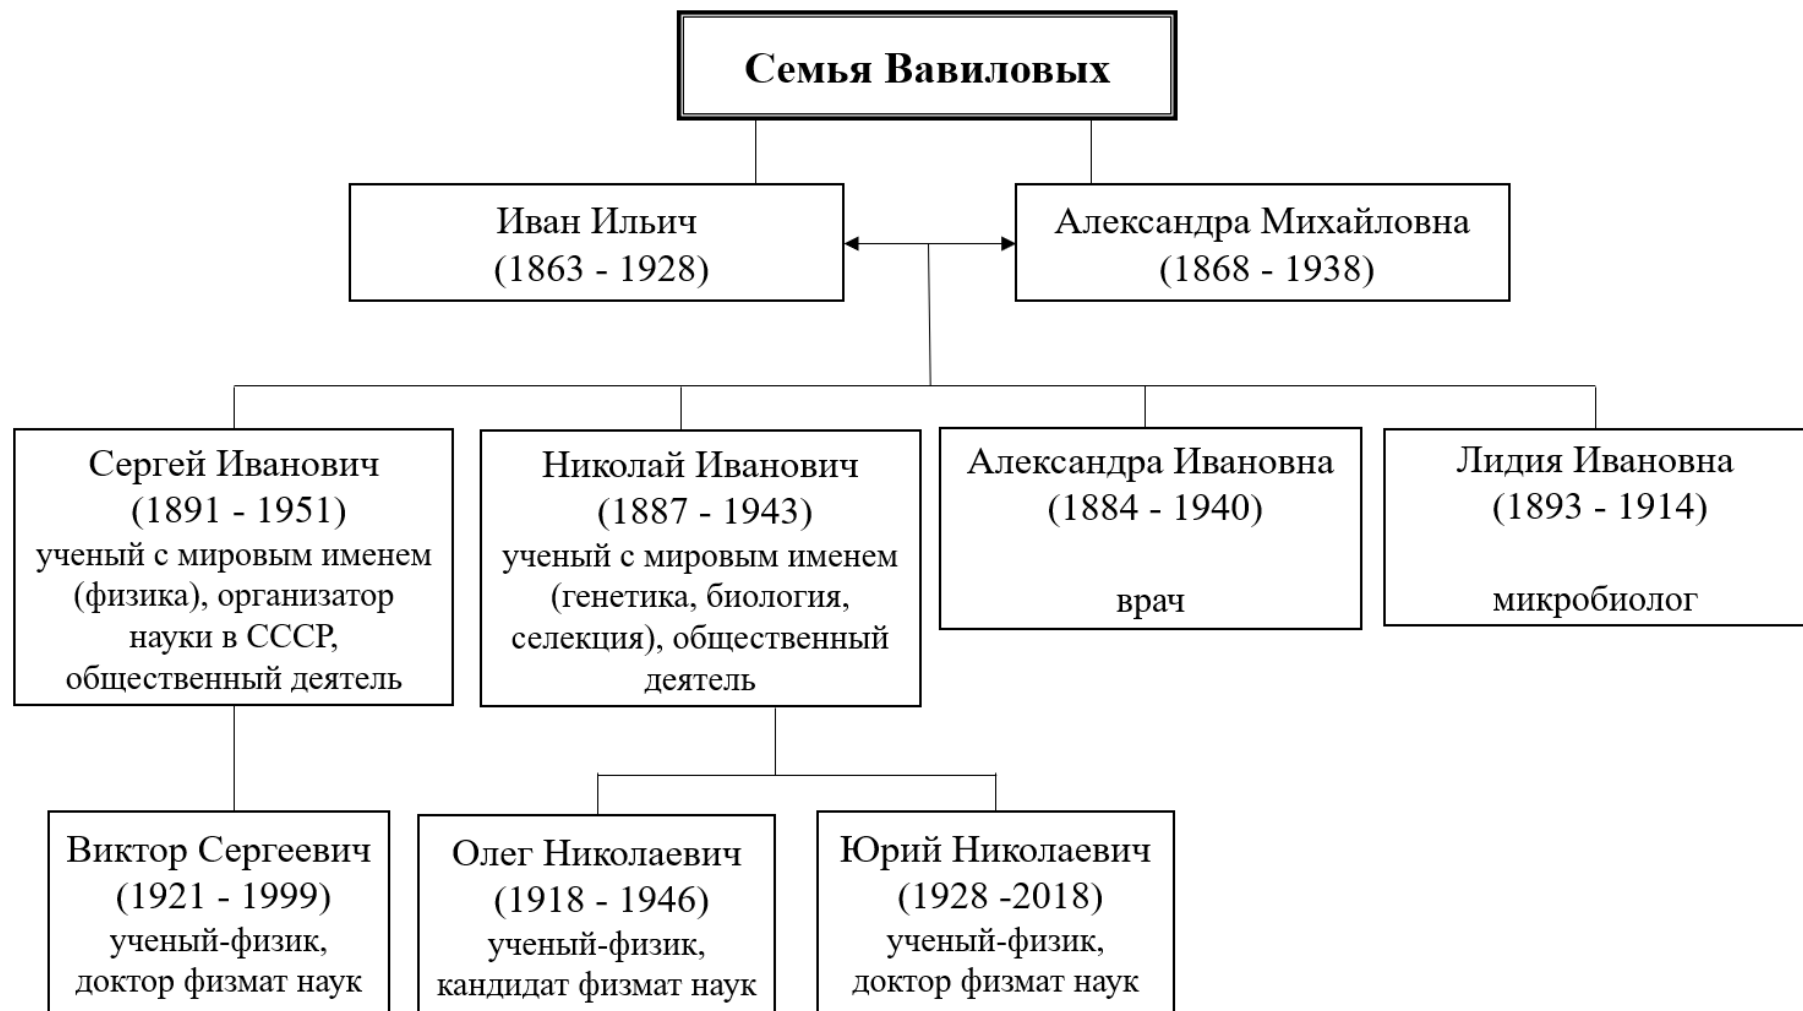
Семья Вавиловых

Иван Ильич
(1863 - 1928)

Александра Михайловна
(1868 - 1938)

Сергей Иванович
(1891 - 1951)
ученый с мировым именем (физика), организатор науки в СССР, общественный деятель

Николай Иванович
(1887 - 1943)
ученый с мировым именем (генетика, биология, селекция), общественный деятель

Александра Ивановна
(1884 - 1940)
врач

Лидия Ивановна
(1893 - 1914)
микробиолог

Виктор Сергеевич
(1921 - 1999)
ученый-физик, доктор физмат наук

Олег Николаевич
(1918 - 1946)
ученый-физик, кандидат физмат наук

Юрий Николаевич
(1928 -2018)
ученый-физик, доктор физмат наук